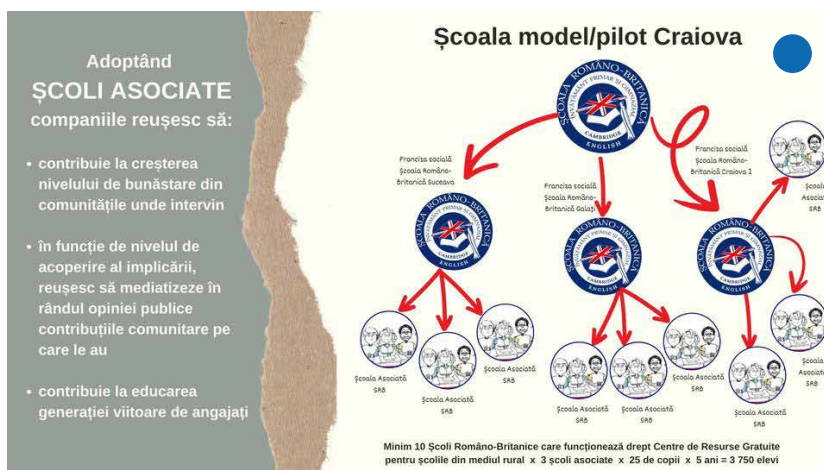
Adoptând
ȘCOLI ASOCIATE
companiile reușesc să:

• contribuie la creșterea nivelului de bunăstare din comunitățile unde intervin

• în funcție de nivelul de acoperire al implicării, reușesc să mediatizeze în rândul opiniei publice contribuțiile comunitare pe care le au

• contribuie la educarea generației viitoare de angajați

Școala model/pilot Craiova

ȘCOALA ROMÂNO-BRITANICĂ
ÎNVĂȚĂMÂNT PRIMAR ȘI GIMNAZIAL
CAMBRIDGE
ENGLISH

Francize socială
Școala Româno-Britanică Suceava

Francize socială
Școala Româno-Britanică Galați

Francize socială
Școala Româno-Britanică Craiova 2

Școala Asociată SRB
Școala Asociată SRB
Școala Asociată SRB
Școala Asociată SRB
Școala Asociată SRB
Școala Asociată SRB
Școala Asociată SRB
Școala Asociată SRB
Școala Asociată SRB
Școala Asociată SRB

Minim 10 Școli Româno-Britanice care funcționează drept Centre de Resurse Gratuite pentru școlile din mediul rural x 3 școli asociate x 25 de copii x 5 ani = 3 750 elevi